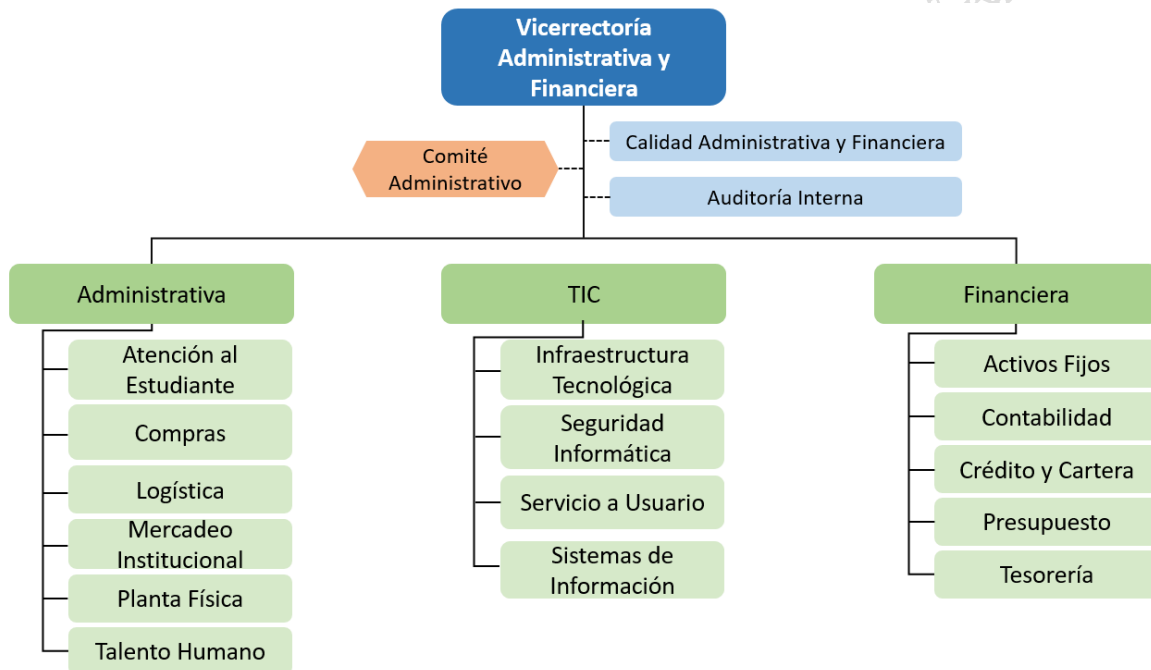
Vicerrectoría Administrativa y Financiera

Comité Administrativo

Calidad Administrativa y Financiera

Auditoría Interna

Administrativa

Atención al Estudiante

Compras

Logística

Mercadeo Institucional

Planta Física

Talento Humano

TIC

Infraestructura Tecnológica

Seguridad Informática

Servicio a Usuario

Sistemas de Información

Financiera

Activos Fijos

Contabilidad

Crédito y Cartera

Presupuesto

Tesorería